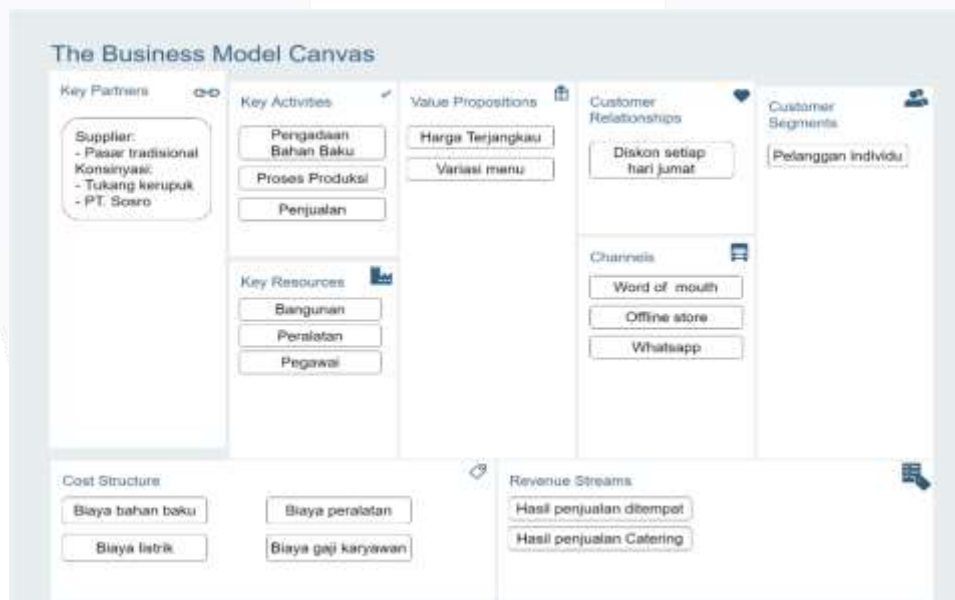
The Business Model Canvas

Key Partners

Supplier:
- Pasar tradisional
Konsinyasi:
- Tukang kerupuk
- PT. Sosro

Key Activities

Pengadaan Bahan Baku

Proses Produksi

Penjualan

Key Resources

Bangunan

Peralatan

Pegawai

Value Propositions

Harga Terjangkau

Variasi menu

Customer Relationships

Diskon setiap hari jumat

Channels

Word of mouth

Offline store

Whatsapp

Customer Segments

Pelanggan individu

Cost Structure

Biaya bahan baku

Biaya peralatan

Biaya listrik

Biaya gaji karyawan

Revenue Streams

Hasil penjualan ditempat

Hasil penjualan Catering